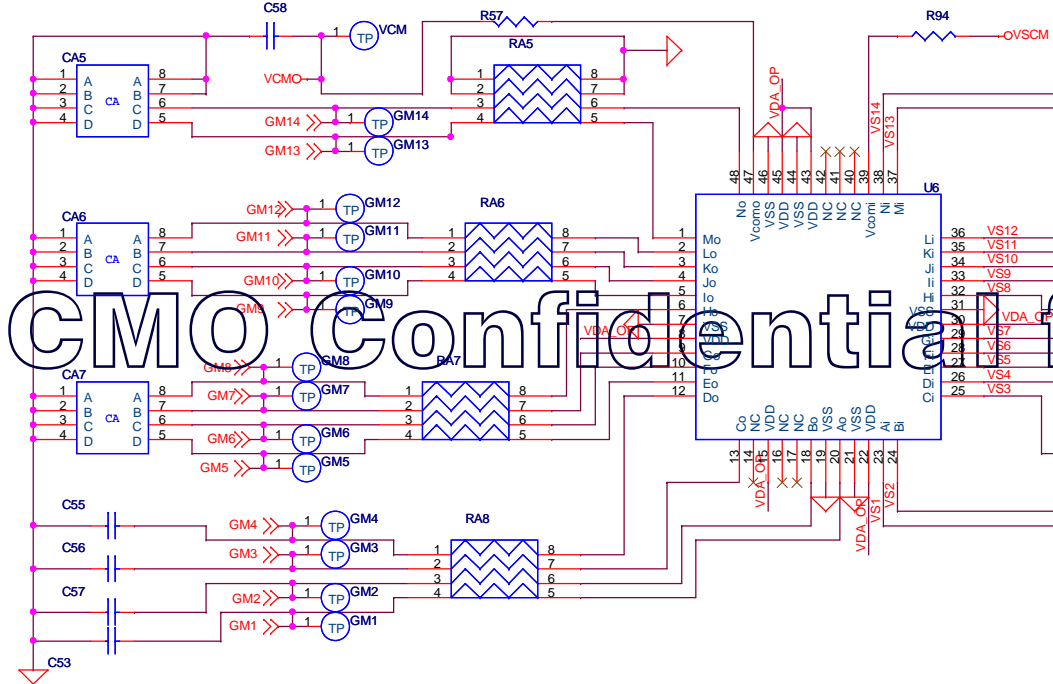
C58
1 TP VCM
R57
R94
OVSCM
CA5
1 A B 8
2 B 7
3 C 6
4 D 5
CA
VCMO
RA5
1 8
2 7
3 6
4 5
VDA_OP
GM14 1 TP GM14
GM13 1 TP GM13
VS14
VS13
48 47 46 45 44 43 42 41 40 39 38 37
No Vcomo VSS VDD VSS VDD NC NC NC Vcomi Ni Mi
U6
CA6
GM12 1 TP GM12
RA6
GM11 1 TP GM11
1 Mo
2 Lo
3 Ko
4 Jo
5 Io
6 Ho
7 VSS
8 VDD
9 Go
10 Fo
11 Eo
12 Do
Li 36 VS12
Ki 35 VS11
Ji 34 VS10
Ii 33 VS9
Hi 32 VS8
VSS 31
VDD 30 VDA_OP
Gi 29 VS7
Fi 28 VS6
Ei 27 VS5
Di 26 VS4
Ci 25 VS3
GM10 1 TP GM10
GM9 1 TP GM9
CMO Confidential
VDA_OP
CA7
GM8 1 TP GM8
GM7 1 TP GM7
RA7
GM6 1 TP GM6
GM5 1 TP GM5
Co NC VDD NC NC Bo VSS Ao VSS VDD Ai Bi
13 14 15 16 17 18 19 20 21 22 23 24
VDA_OP
VDA_OP
VS1
VS2
C55
GM4 1 TP GM4
RA8
C56
GM3 1 TP GM3
C57
GM2 1 TP GM2
GM1 1 TP GM1
C53